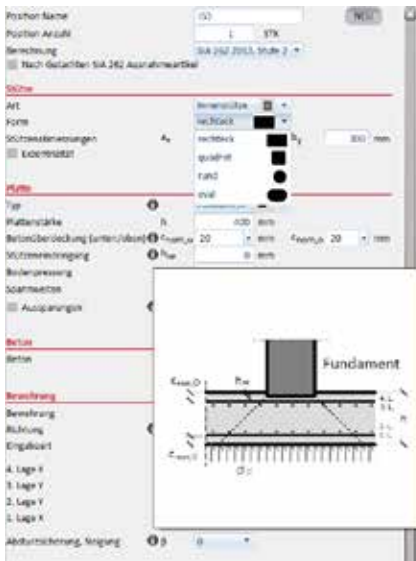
Position Name
IS2
NEU
Position Anzahl
1
STK
Berechnung
SIA 262 2013, Stelle 2
Nach Gutachten SIA 262 Ausnahmeartikel

Stütze
Art
Innenstütze
Form
rechteck
Stützenabmessungen
$A_x$
rechteck
$B_y$
300
mm
Exzentrizität
quadrat
rund
oval

Platte
Typ
Plattenstärke
h
400
mm
Betonüberdeckung (unten/oben)
$c_{nom,u}$
20
mm
$c_{nom,o}$
20
mm
Stützenverstärkung
$h_{sw}$
0
mm
Bodenpressung
Spannweiten
Aussparungen

Beton
Beton

Bewehrung
Bewehrung
Richtung
Eingabeart

4. Lage X
3. Lage Y
2. Lage Y
1. Lage X

Abdurchstanzung, Neigung
β
0

Fundament
$c_{nom,O}$
$h_{sw}$
$c_{nom,U}$
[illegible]